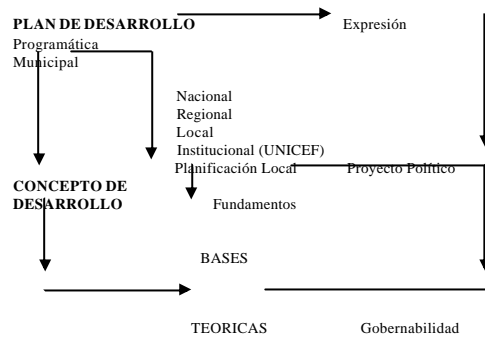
PLAN DE DESARROLLO
Expresión
Programática
Municipal

Nacional
Regional
Local
Institucional (UNICEF)
Planificación Local
Proyecto Político

CONCEPTO DE DESARROLLO
Fundamentos

BASES

TEORICAS
Gobernabilidad